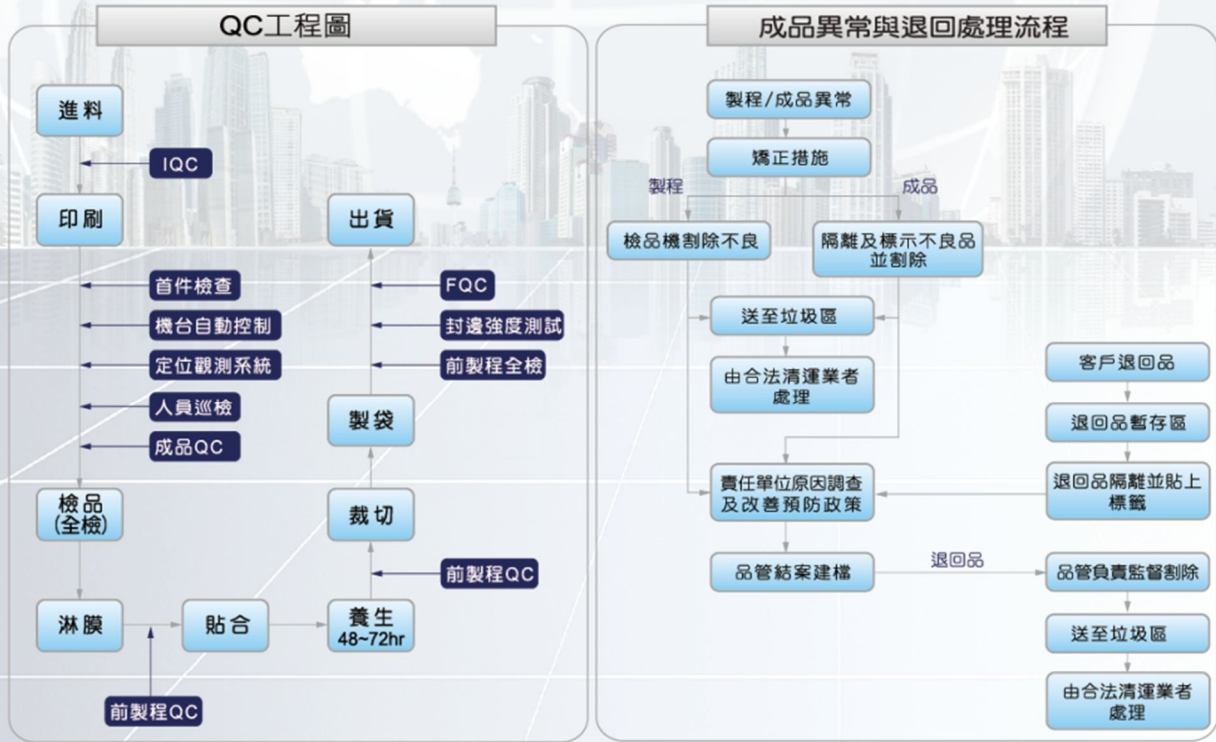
QC工程圖

進料

IQC

印刷

首件檢查

機台自動控制

定位觀測系統

人員巡檢

成品QC

檢品
(全檢)

淋膜

貼合

前製程QC

養生
48~72hr

前製程QC

裁切

製袋

前製程全檢

封邊強度測試

FQC

出貨

成品異常與退回處理流程

製程/成品異常

矯正措施

製程

成品

檢品機剔除不良

隔離及標示不良品並剔除

送至垃圾區

由合法清運業者處理

責任單位原因調查及改善預防政策

品管結案建檔

退回品

客戶退回品

退回品暫存區

退回品隔離並貼上標籤

品管負責監督剔除

送至垃圾區

由合法清運業者處理